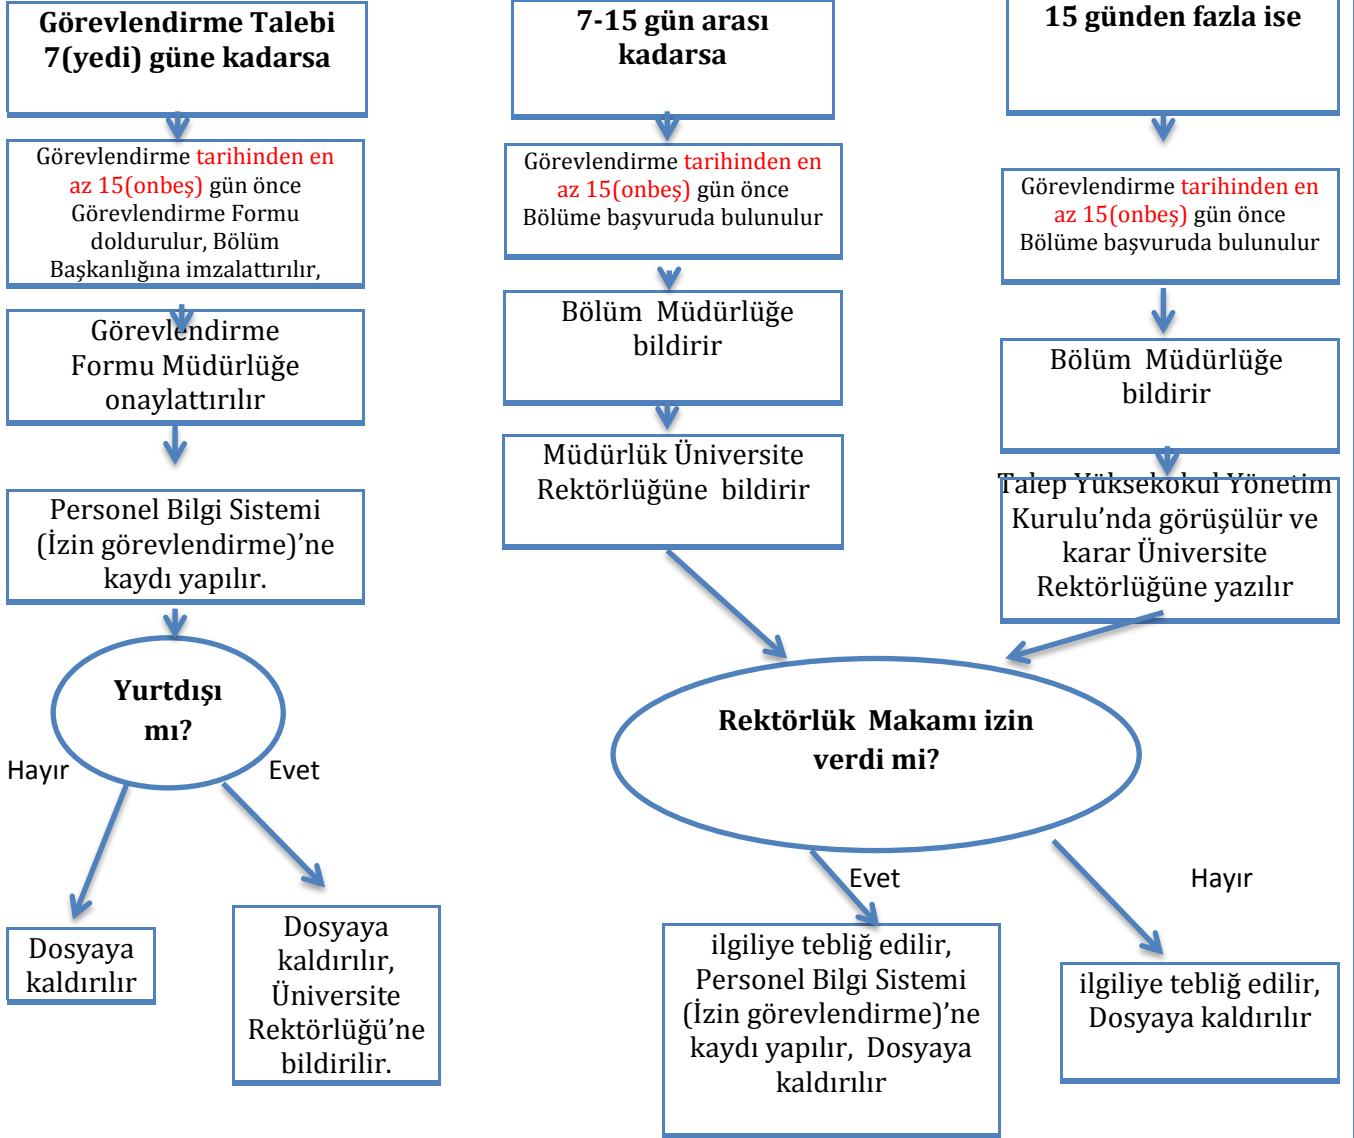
Görevlendirme Talebi 7(yedi) güne kadarsa

Görevlendirme tarihinden en az 15(onbeş) gün önce Görevlendirme Formu doldurulur, Bölüm Başkanlığına imzalattırılır,

Görevlendirme Formu Müdürlüğe onaylattırılır

Personel Bilgi Sistemi (İzin görevlendirme)'ne kaydı yapılır.

Yurtdışı mı?

Hayır

Evet

Dosyaya kaldırılır

Dosyaya kaldırılır, Üniversite Rektörlüğü'ne bildirilir.

7-15 gün arası kadarsa

Görevlendirme tarihinden en az 15(onbeş) gün önce Bölüme başvuruda bulunulur

Bölüm Müdürlüğe bildirir

Müdürlük Üniversite Rektörlüğüne bildirir

15 günden fazla ise

Görevlendirme tarihinden en az 15(onbeş) gün önce Bölüme başvuruda bulunulur

Bölüm Müdürlüğe bildirir

Talep Yüksekokul Yönetim Kurulu'nda görüşülür ve karar Üniversite Rektörlüğüne yazılır

Rektörlük Makamı izin verdi mi?

Evet

Hayır

ilgiliye tebliğ edilir, Personel Bilgi Sistemi (İzin görevlendirme)'ne kaydı yapılır, Dosyaya kaldırılır

ilgiliye tebliğ edilir, Dosyaya kaldırılır